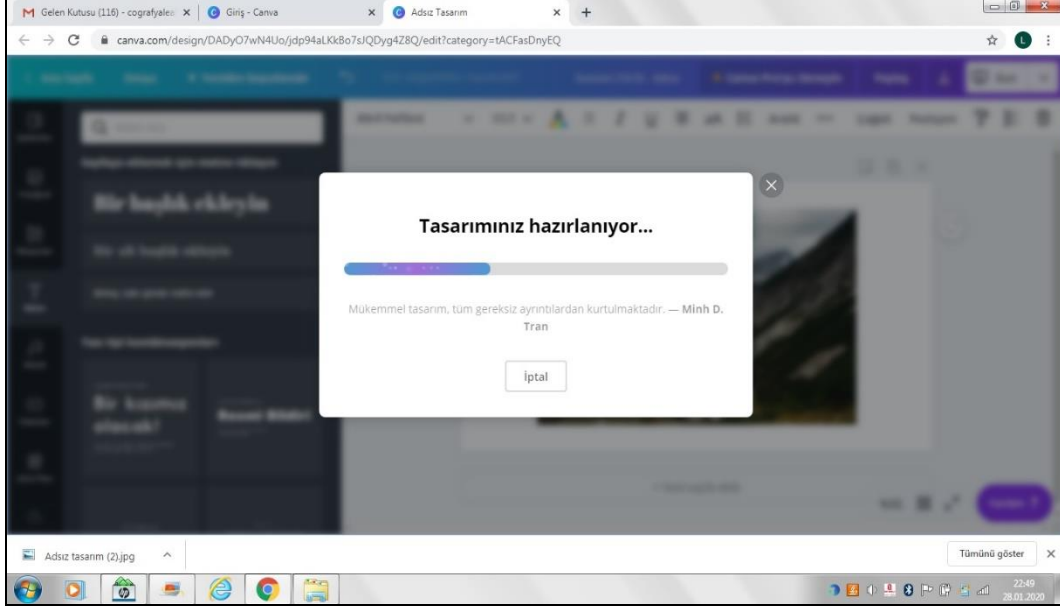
Gelen Kutusu (116) - cografyalea ×
Giriş - Canva ×
Adsız Tasarım ×
+

canva.com/design/DADyO7wN4Uo/jdp94aLKkBo7sJQDyg4Z8Q/edit?category=tACFasDnyEQ

Bir başlık ekleyin

Bir kuzmu olacak?

Tasarımınız hazırlanıyor...

Mükemmel tasarım, tüm gereksiz ayrıntılardan kurtulmaktadır. — Minh D. Tran

İptal

Adsız tasarım (2).jpg ^

Tümünü göster ×

22:49
28.01.2020